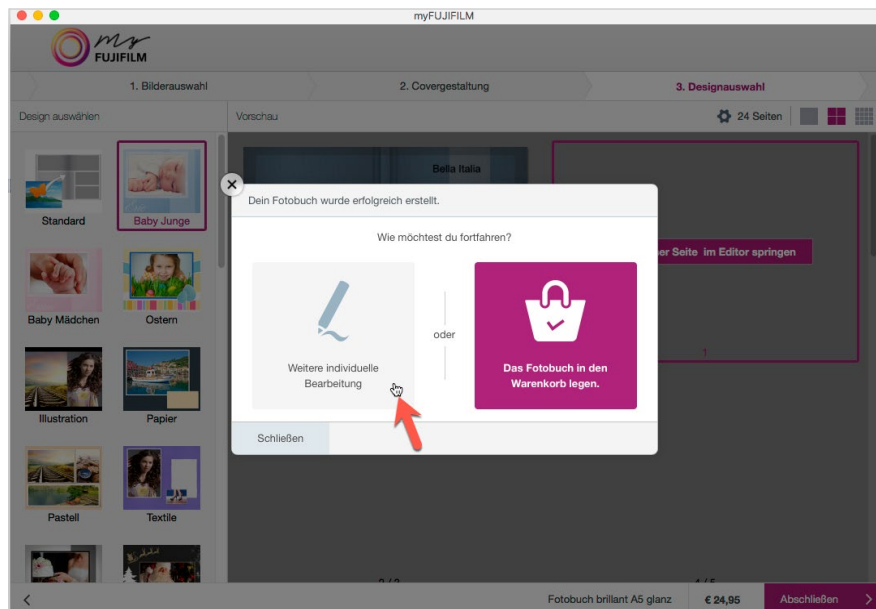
myFUJIFILM

my FUJIFILM

1. Bilderauswahl
2. Covergestaltung
3. Designauswahl

Design auswählen
Vorschau
24 Seiten

Standard
Baby Junge
Baby Mädchen
Ostern
Illustration
Papier
Pastell
Textile

Bella Italia

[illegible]er Seite im Editor springen

Dein Fotobuch wurde erfolgreich erstellt.

Wie möchtest du fortfahren?

Weitere individuelle Bearbeitung

oder

Das Fotobuch in den Warenkorb legen.

Schließen

Fotobuch brillant A5 glanz
€ 24,95
Abschließen